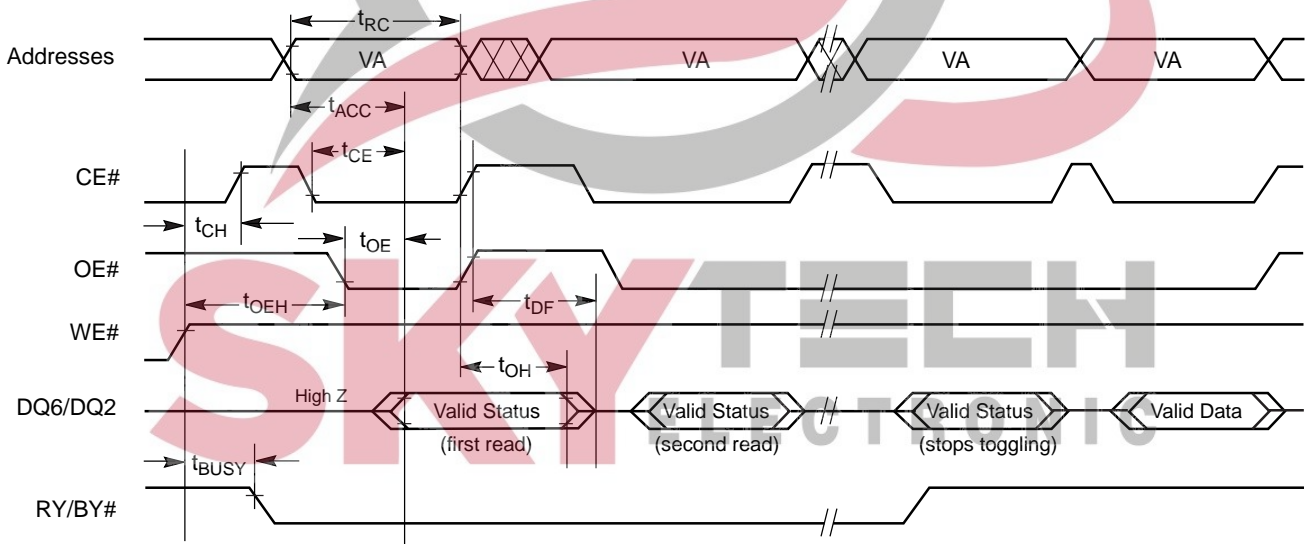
Addresses
$t_{RC}$
VA
VA
VA
VA
$t_{ACC}$
$t_{CE}$
CE#
$t_{CH}$
$t_{OE}$
OE#
$t_{OEH}$
$t_{DF}$
WE#
$t_{OH}$
High Z
DQ6/DQ2
Valid Status
(first read)
Valid Status
(second read)
Valid Status
(stops toggling)
Valid Data
$t_{BUSY}$
RY/BY#
SKY TECH
ELECTRONIC